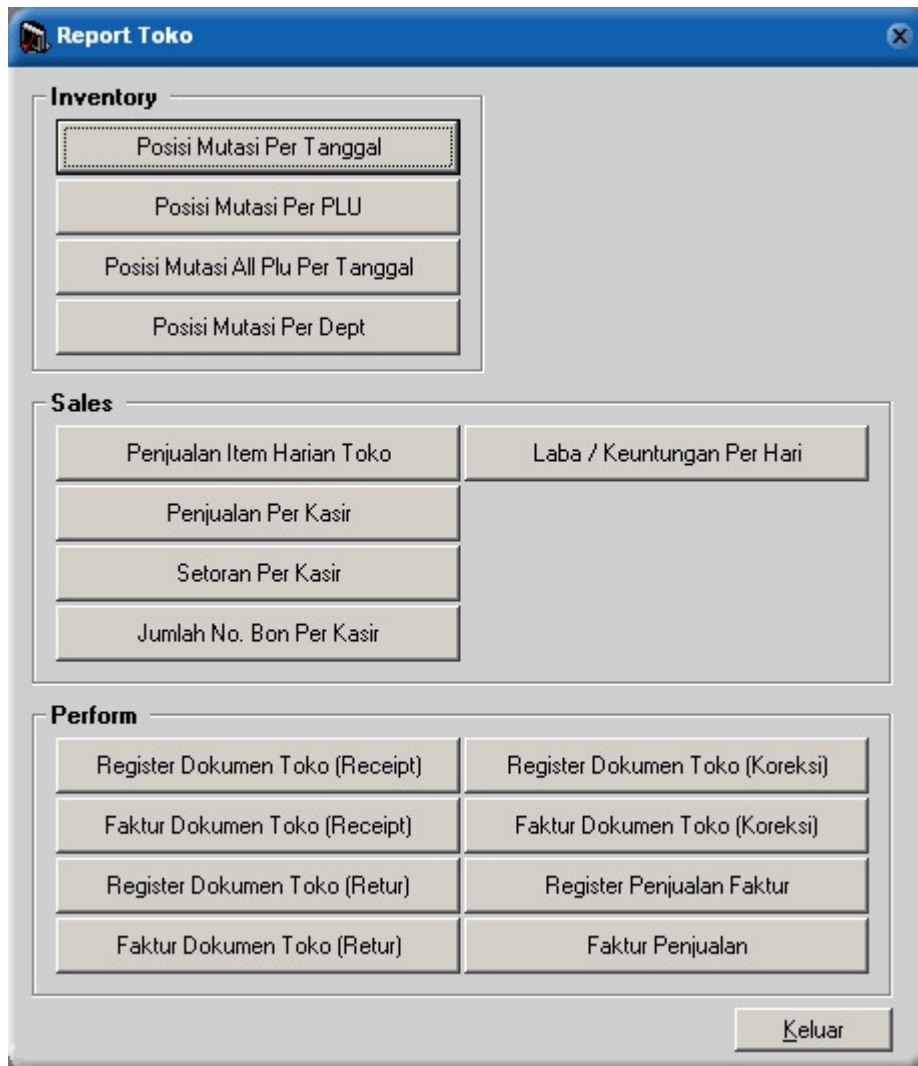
Report Toko

Inventory

Posisi Mutasi Per Tanggal

Posisi Mutasi Per PLU

Posisi Mutasi All Plu Per Tanggal

Posisi Mutasi Per Dept

Sales

Penjualan Item Harian Toko

Laba / Keuntungan Per Hari

Penjualan Per Kasir

Setoran Per Kasir

Jumlah No. Bon Per Kasir

Perform

Register Dokumen Toko (Receipt)

Register Dokumen Toko (Koreksi)

Faktur Dokumen Toko (Receipt)

Faktur Dokumen Toko (Koreksi)

Register Dokumen Toko (Retur)

Register Penjualan Faktur

Faktur Dokumen Toko (Retur)

Faktur Penjualan

Keluar